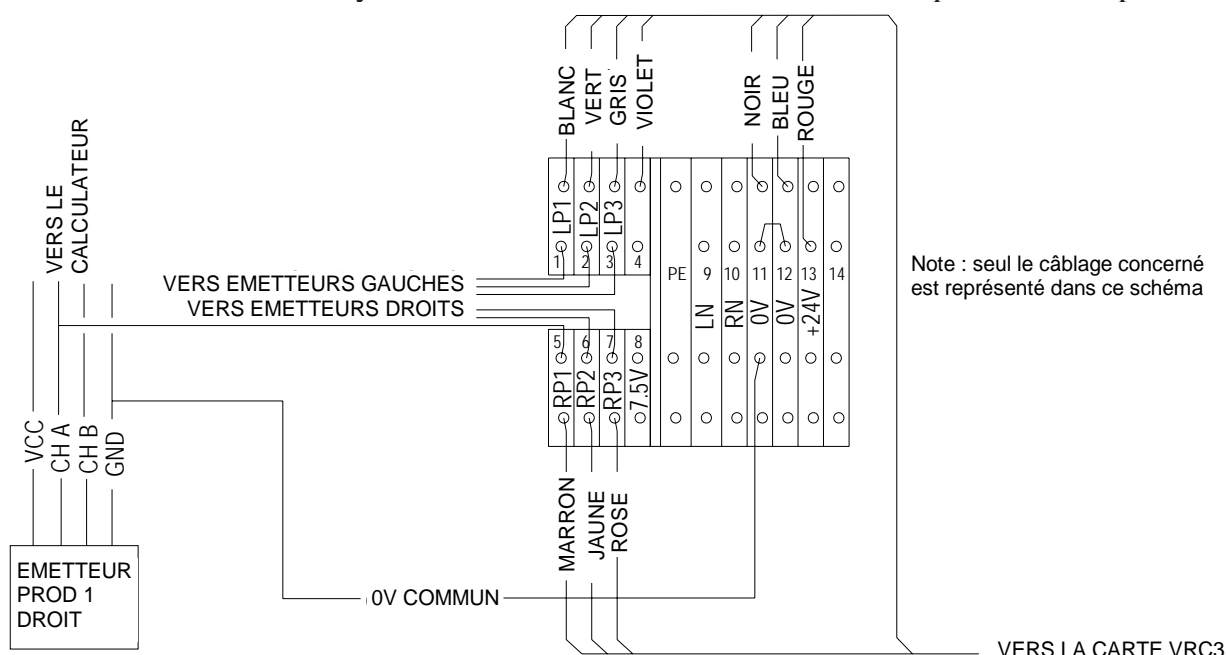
VERS LE CALCULATEUR

BLANC
VERT
GRIS
VIOLET

NOIR
BLEU
ROUGE

LP1
LP2
LP3
1
2
3
4
PE
9
10
11
12
13
14
LN
RN
0V
0V
+24V

VERS EMETTEURS GAUCHES
VERS EMETTEURS DROITS

5
6
7
8
RP1
RP2
RP3
7.5V

Note : seul le câblage concerné est représenté dans ce schéma

VCC
CH A
CH B
GND

EMETTEUR PROD 1 DROIT

MARRON
JAUNE
ROSE

0V COMMUN

VERS LA CARTE VRC3